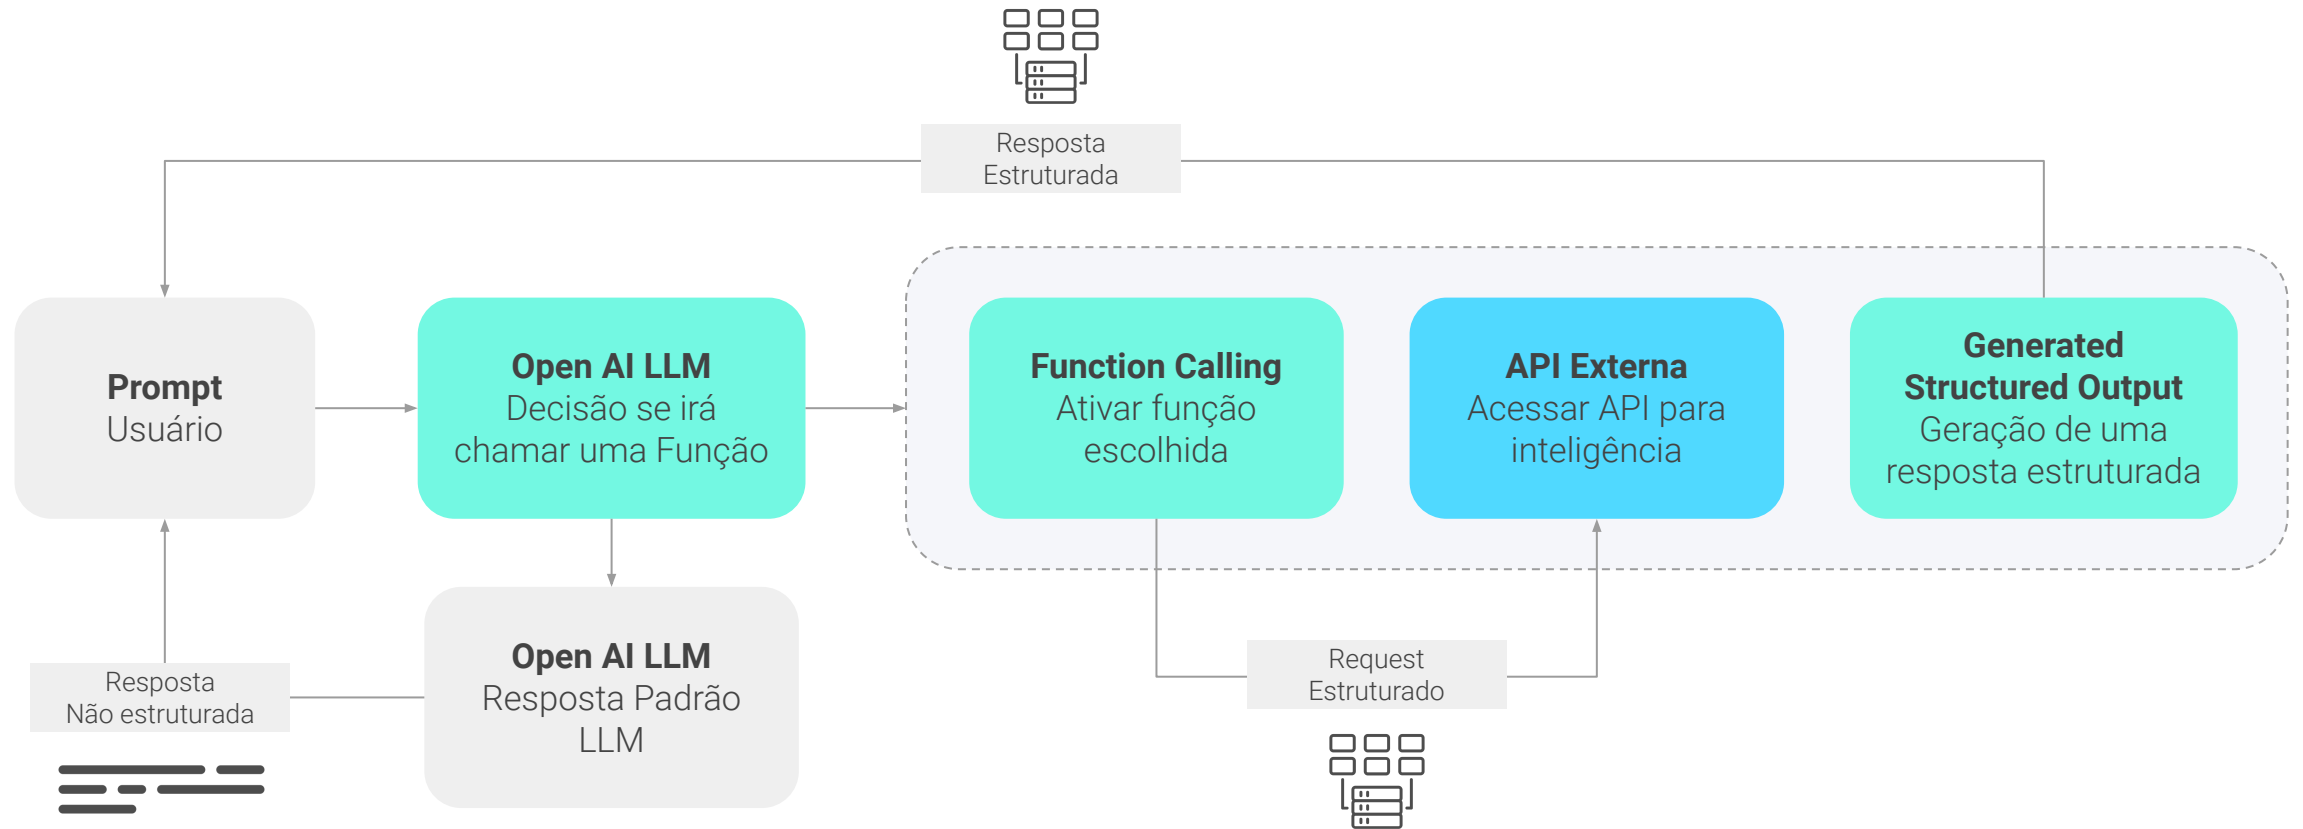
Resposta Estruturada

Prompt
Usuário

Open AI LLM
Decisão se irá chamar uma Função

Function Calling
Ativar função escolhida

API Externa
Acessar API para inteligência

Generated Structured Output
Geração de uma resposta estruturada

Open AI LLM
Resposta Padrão LLM

Resposta
Não estruturada

Request
Estruturado